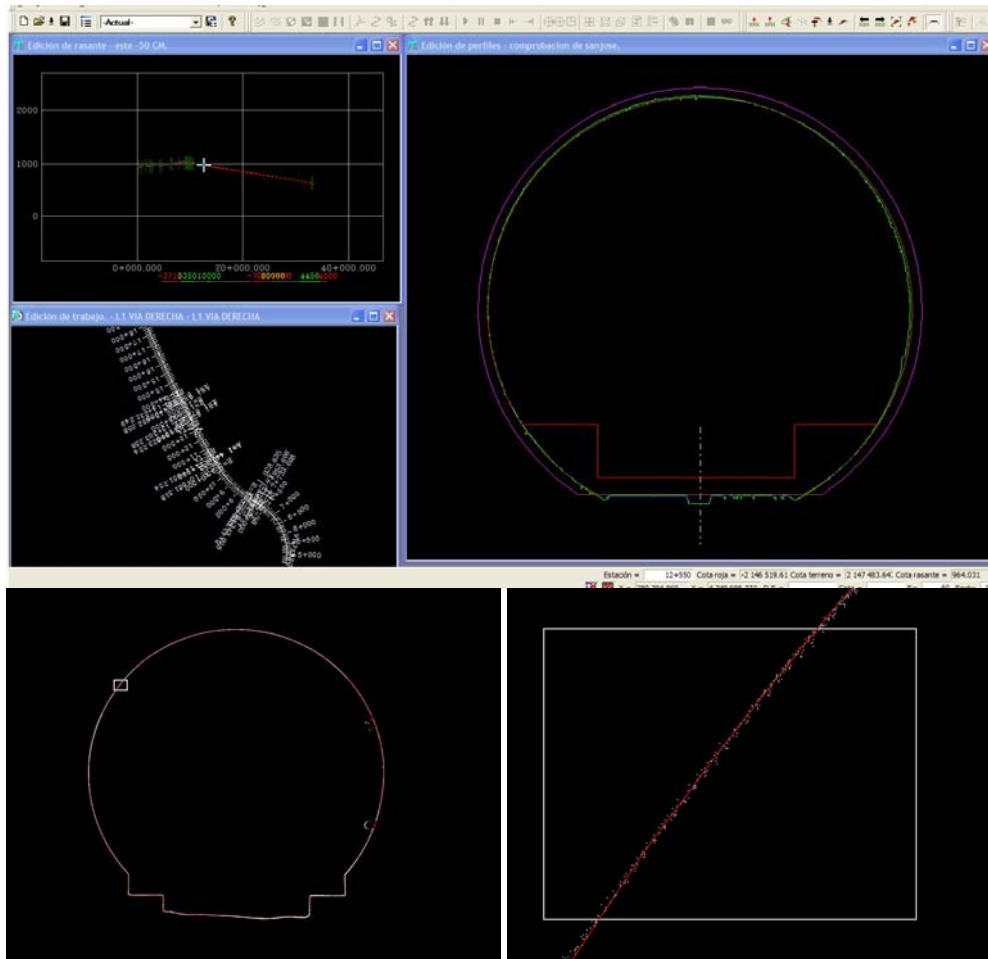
-Actual-

Edición de rasante. - este -50 CM.

2000

1000

0

0+000.000

20+000.000

40+000.000

Edición de trabajo. - L1 VIA DERECHA - L1 VIA DERECHA

Edición de perfiles - comprobacion de sanjose.

Estación = 12+550 Cota roja = -2 146 519.61 Cota terreno = 2 147 483.64 Cota rasante = 964.031